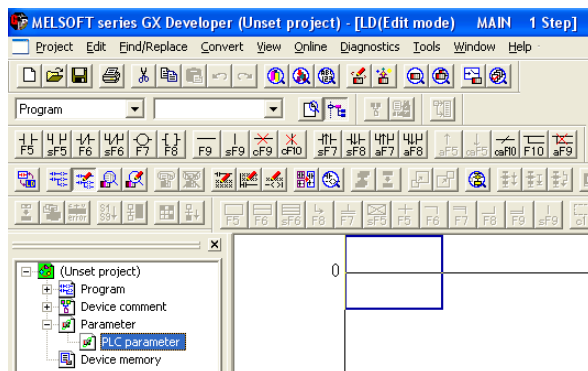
MELSOFT series GX Developer (Unset project) - [LD(Edit mode) MAIN 1 Step]

Project Edit Find/Replace Convert View Online Diagnostics Tools Window Help

Program

F5 sF5 F6 sF6 F7 F8 F9 sF9 cF9 cF10 sF7 sF8 aF7 aF8 aF5 caF5 caF10 F10 aF9

F5 sF5 F6 sF6 F7 sF7 F8 F9 sF9

(Unset project)
Program
Device comment
Parameter
PLC parameter
Device memory

0